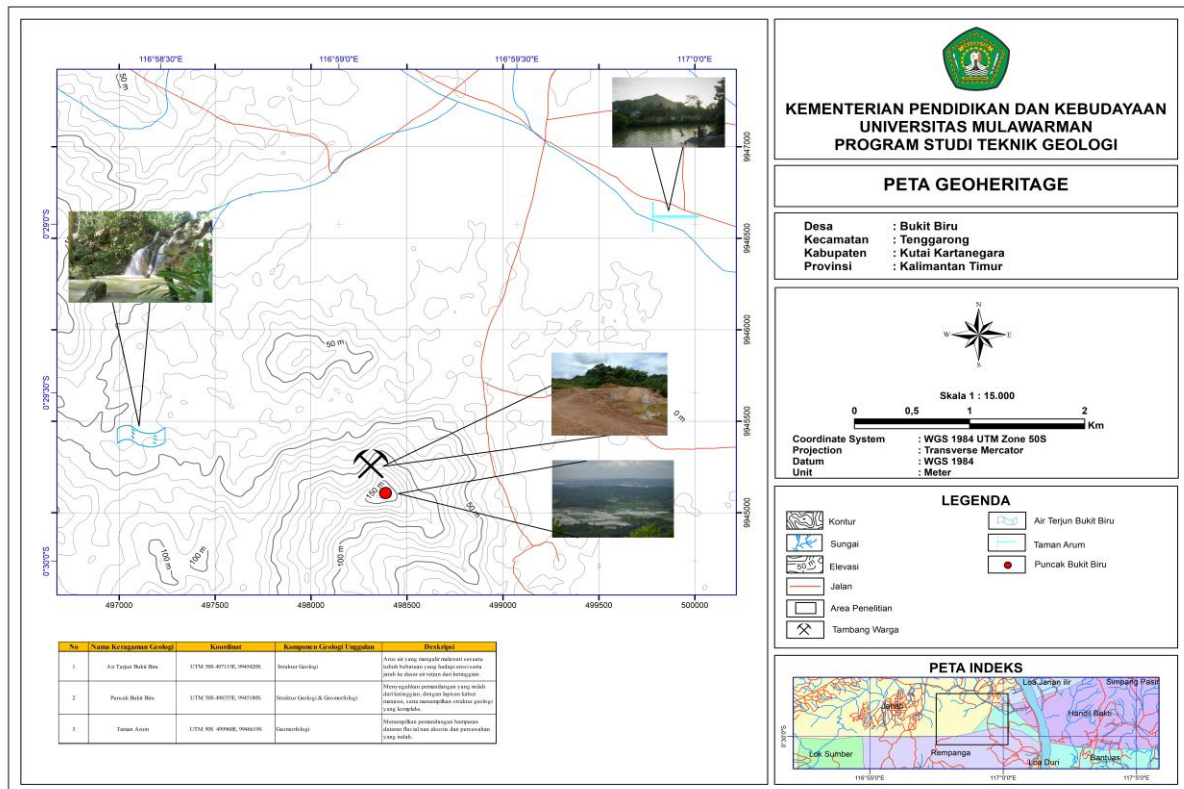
116°58'30"E 116°59'0"E 116°59'30"E 117°0'0"E

0°29'0"S 0°29'30"S 0°30'0"S

9947000 9946500 9946000 9945500 9945000

497000 497500 498000 498500 499000 499500 500000

50 m
50 m
150 m
100 m
100 m
100 m
50 m
0 m

KEMENTERIAN PENDIDIKAN DAN KEBUDAYAAN
UNIVERSITAS MULAWARMAN
PROGRAM STUDI TEKNIK GEOLOGI

PETA GEOHERITAGE

Desa : Bukit Biru
Kecamatan : Tenggarong
Kabupaten : Kutai Kartanegara
Provinsi : Kalimantan Timur

N
W E
S

Skala 1 : 15.000
0 0,5 1 2 Km

Coordinate System : WGS 1984 UTM Zone 50S
Projection : Transverse Mercator
Datum : WGS 1984
Unit : Meter

LEGENDA
Kontur
Sungai
50 m Elevasi
Jalan
Area Penelitian
Tambang Warga
Air Terjun Bukit Biru
Taman Arum
Puncak Bukit Biru

PETA INDEKS
Loa Janan Ilir
Simpang Pasir
Jahab
Handil Bakti
0°30'0"S
Lok Sumber
Rempanga
Loa Duri
Bantuas
116°30'0"E 117°0'0"E 117°0'0"E

| No | Nama Keragaman Geologi | Koordinat | Komponen Geologi Unggulan | Deskripsi |
|---|---|---|---|---|
| 1 | Air Terjun Bukit Biru | UTM 50S 497119E, 9945420S | Struktur Geologi | Arus air yang mengalir melewati sesuatu tubuh batuan yang hadap arus serta jatuh ke dasar air terjun dari ketinggian. |
| 2 | Puncak Bukit Biru | UTM 50S 498355E, 9945180S | Struktur Geologi & Geomorfologi | Menyuguhkan pemandangan yang indah dari ketinggian, dengan lapisan kabut menawan, serta menampilkan struktur geologi yang kompleks. |
| 3 | Taman Arum | UTM 50S 499960E, 9946619S | Geomorfologi | Menampilkan pemandangan hamparan dataran fluvial nan eksotis dan persawahan yang indah. |